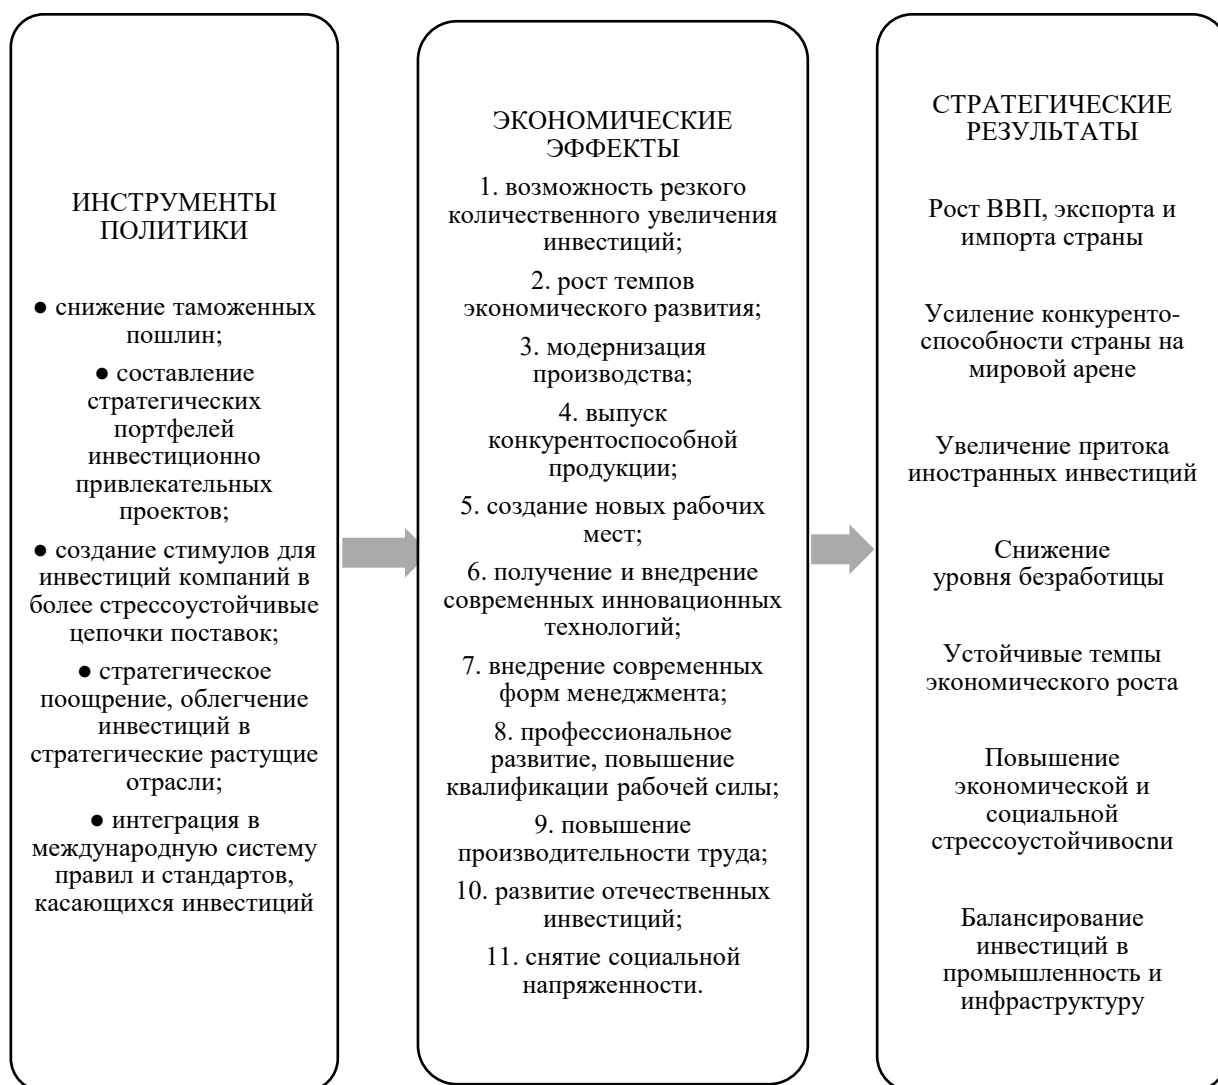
ИНСТРУМЕНТЫ ПОЛИТИКИ

● снижение таможенных пошлин;

● составление стратегических портфелей инвестиционно привлекательных проектов;

● создание стимулов для инвестиций компаний в более стрессоустойчивые цепочки поставок;

● стратегическое поощрение, облегчение инвестиций в стратегические растущие отрасли;

● интеграция в международную систему правил и стандартов, касающихся инвестиций

ЭКОНОМИЧЕСКИЕ ЭФФЕКТЫ

1. возможность резкого количественного увеличения инвестиций;

2. рост темпов экономического развития;

3. модернизация производства;

4. выпуск конкурентоспособной продукции;

5. создание новых рабочих мест;

6. получение и внедрение современных инновационных технологий;

7. внедрение современных форм менеджмента;

8. профессиональное развитие, повышение квалификации рабочей силы;

9. повышение производительности труда;

10. развитие отечественных инвестиций;

11. снятие социальной напряженности.

СТРАТЕГИЧЕСКИЕ РЕЗУЛЬТАТЫ

Рост ВВП, экспорта и импорта страны

Усиление конкурентоспособности страны на мировой арене

Увеличение притока иностранных инвестиций

Снижение уровня безработицы

Устойчивые темпы экономического роста

Повышение экономической и социальной стрессоустойчивосnи

Балансирование инвестиций в промышленность и инфраструктуру